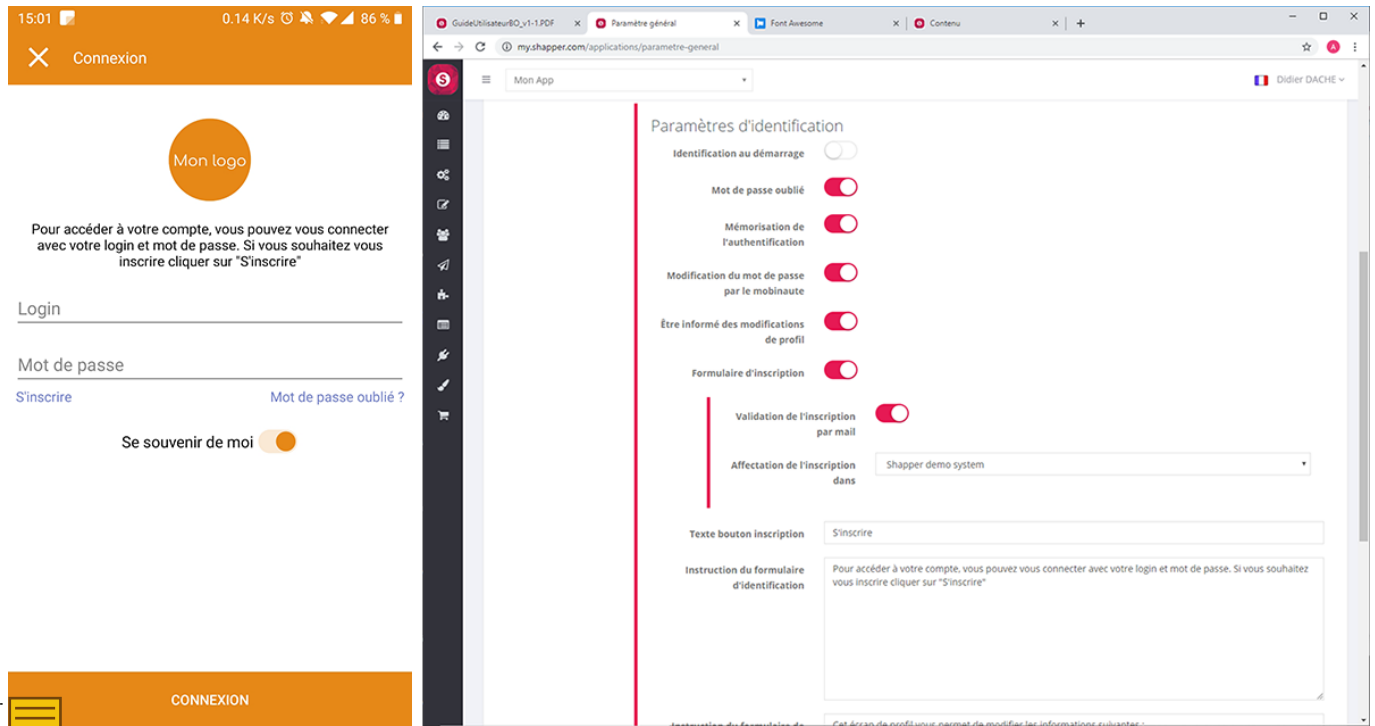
15:01 0.14 K/s 86 %

Connexion

Mon logo

Pour accéder à votre compte, vous pouvez vous connecter avec votre login et mot de passe. Si vous souhaitez vous inscrire cliquer sur "S'inscrire"

Login

Mot de passe

S'inscrire

Mot de passe oublié ?

Se souvenir de moi

CONNEXION

GuideUtilisateurBO_v1-1.PDF
Paramètre général
Font Awesome
Contenu

my.shapper.com/applications/parametre-general

Mon App

Didier DACHE

Paramètres d'identification

Identification au démarrage

Mot de passe oublié

Mémorisation de l'authentification

Modification du mot de passe par le mobinaute

Être informé des modifications de profil

Formulaire d'inscription

Validation de l'inscription par mail

Affectation de l'inscription dans

Shapper demo system

Texte bouton inscription

S'inscrire

Instruction du formulaire d'identification

Pour accéder à votre compte, vous pouvez vous connecter avec votre login et mot de passe. Si vous souhaitez vous inscrire cliquer sur "S'inscrire"

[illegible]